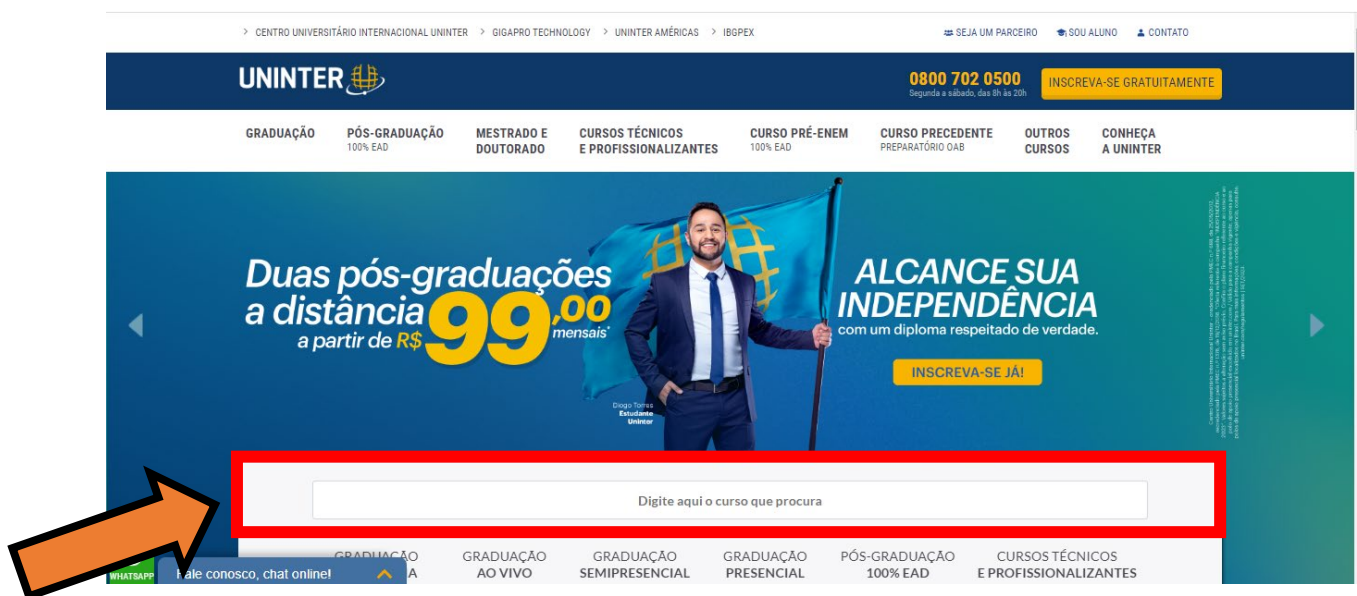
> CENTRO UNIVERSITÁRIO INTERNACIONAL UNINTER > GIGAPRO TECHNOLOGY > UNINTER AMÉRICAS > IBGPEX

SEJA UM PARCEIRO SOU ALUNO CONTATO

UNINTER

0800 702 0500
Segunda a sábado, das 8h às 20h

INSCREVA-SE GRATUITAMENTE

GRADUAÇÃO
PÓS-GRADUAÇÃO 100% EAD
MESTRADO E DOUTORADO
CURSOS TÉCNICOS E PROFISSIONALIZANTES
CURSO PRÉ-ENEM 100% EAD
CURSO PRECEDENTE PREPARATÓRIO OAB
OUTROS CURSOS
CONHEÇA A UNINTER

Duas pós-graduações a distância a partir de R$ 99,00 mensais*

Diogo Torres
Estudante
Uninter

ALCANCE SUA INDEPENDÊNCIA
com um diploma respeitado de verdade.

INSCREVA-SE JÁ!

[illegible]

Digite aqui o curso que procura

GRADUAÇÃO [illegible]A
GRADUAÇÃO AO VIVO
GRADUAÇÃO SEMIPRESENCIAL
GRADUAÇÃO PRESENCIAL
PÓS-GRADUAÇÃO 100% EAD
CURSOS TÉCNICOS E PROFISSIONALIZANTES

WHATSAPP
Fale conosco, chat online!